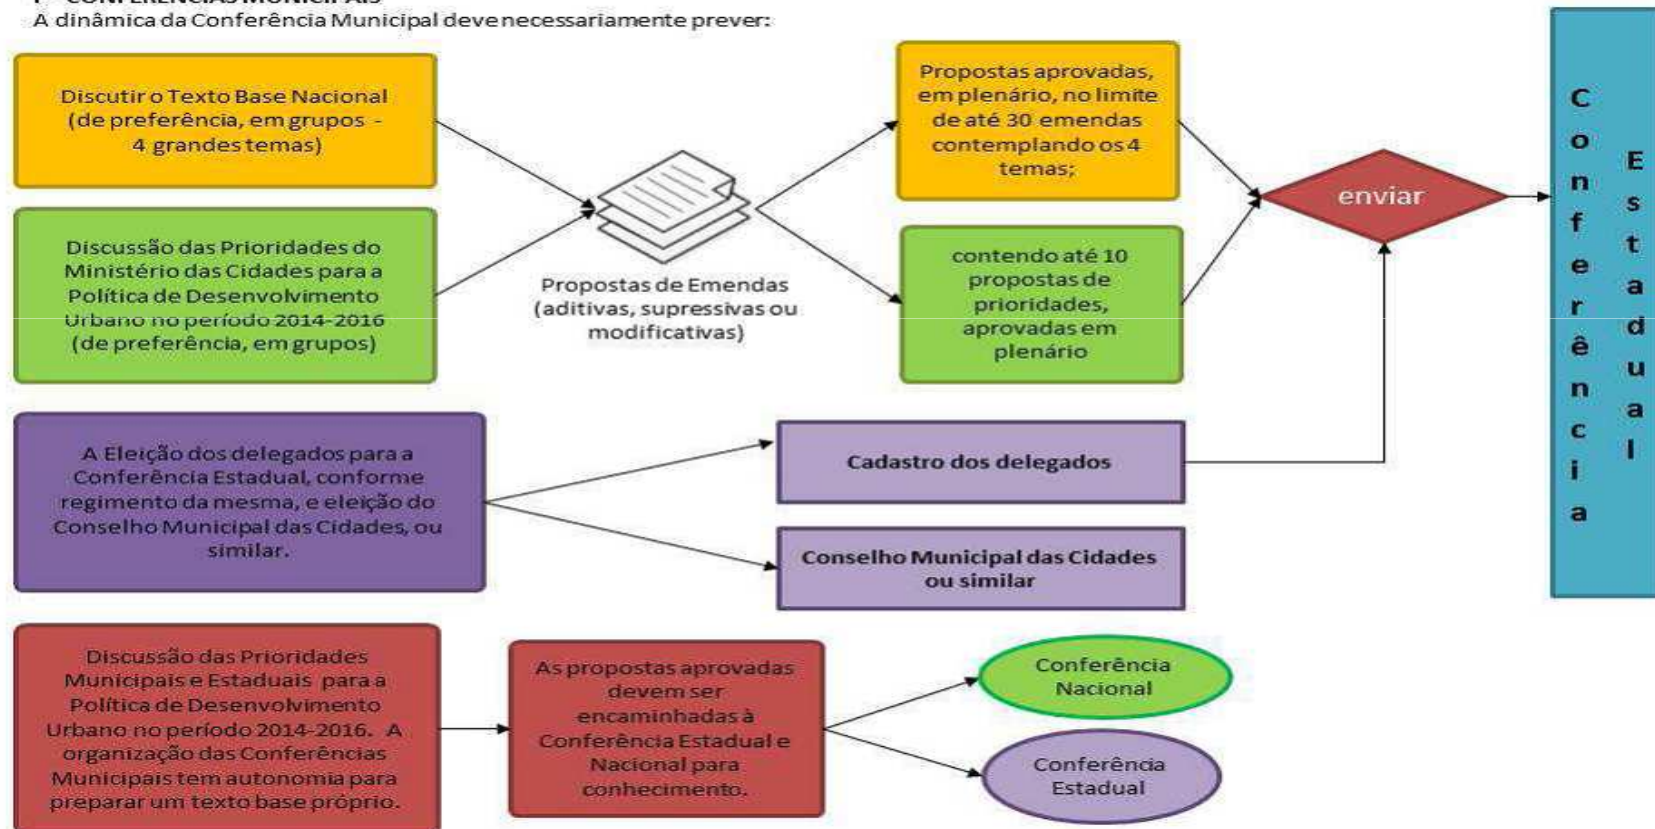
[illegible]
A dinâmica da Conferência Municipal deve necessariamente prever:

Discutir o Texto Base Nacional (de preferência, em grupos - 4 grandes temas)

Discussão das Prioridades do Ministério das Cidades para a Política de Desenvolvimento Urbano no período 2014-2016 (de preferência, em grupos)

Propostas de Emendas (aditivas, supressivas ou modificativas)

Propostas aprovadas, em plenário, no limite de até 30 emendas contemplando os 4 temas;

contendo até 10 propostas de prioridades, aprovadas em plenário

enviar

Conferência Estadual

A Eleição dos delegados para a Conferência Estadual, conforme regimento da mesma, e eleição do Conselho Municipal das Cidades, ou similar.

Cadastro dos delegados

Conselho Municipal das Cidades ou similar

Discussão das Prioridades Municipais e Estaduais para a Política de Desenvolvimento Urbano no período 2014-2016. A organização das Conferências Municipais tem autonomia para preparar um texto base próprio.

As propostas aprovadas devem ser encaminhadas à Conferência Estadual e Nacional para conhecimento.

Conferência Nacional

Conferência Estadual